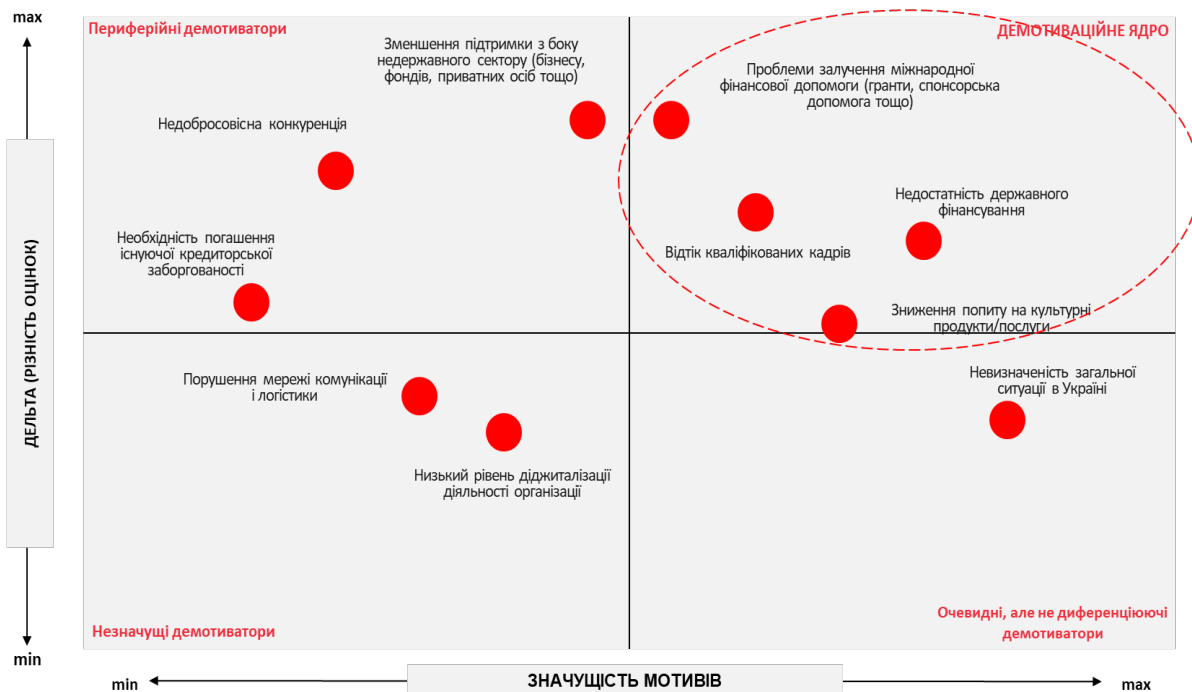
max

Периферійні демотиватори

Зменшення підтримки з боку недержавного сектору (бізнесу, фондів, приватних осіб тощо)

ДЕМОТИВАЦІЙНЕ ЯДРО

Проблеми залучення міжнародної фінансової допомоги (гранти, спонсорська допомога тощо)

Недобросовісна конкуренція

Недостатність державного фінансування

Необхідність погашення існуючої кредиторської заборгованості

Відтік кваліфікованих кадрів

Зниження попиту на культурні продукти/послуги

Порушення мережі комунікації і логістики

Невизначеність загальної ситуації в Україні

Низький рівень діджиталізації діяльності організації

ДЕЛЬТА (РІЗНІСТЬ ОЦІНОК)

Незначущі демотиватори

Очевидні, але не диференціюючі демотиватори

min

min

ЗНАЧУЩІСТЬ МОТИВІВ

max